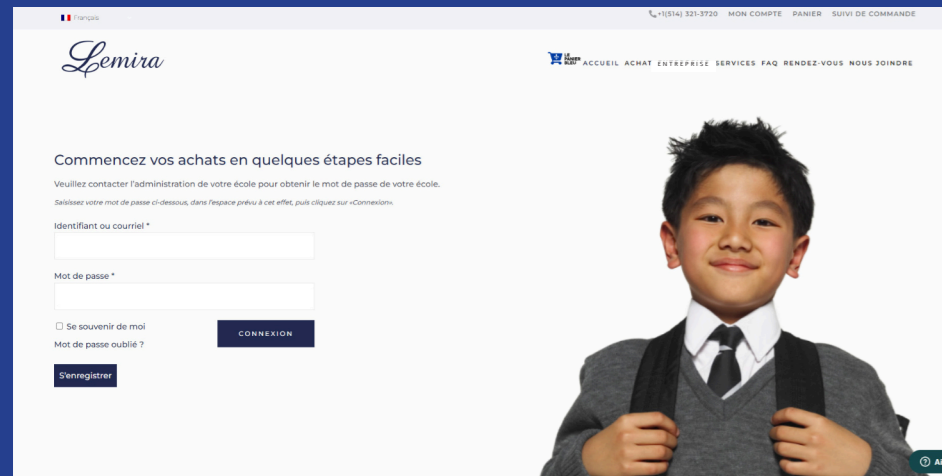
Français

+1(514) 321-3720 MON COMPTE PANIER SUIVI DE COMMANDE

Lemira

LE PANIER BLEU ACCUEIL ACHAT ENTREPRISE SERVICES FAQ RENDEZ-VOUS NOUS JOINDRE

Commencez vos achats en quelques étapes faciles

Veuillez contacter l'administration de votre école pour obtenir le mot de passe de votre école.

Saisissez votre mot de passe ci-dessous, dans l'espace prévu à cet effet, puis cliquez sur «Connexion».

Identifiant ou courriel *

Mot de passe *

Se souvenir de moi

CONNEXION

Mot de passe oublié ?

S'enregistrer

A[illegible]